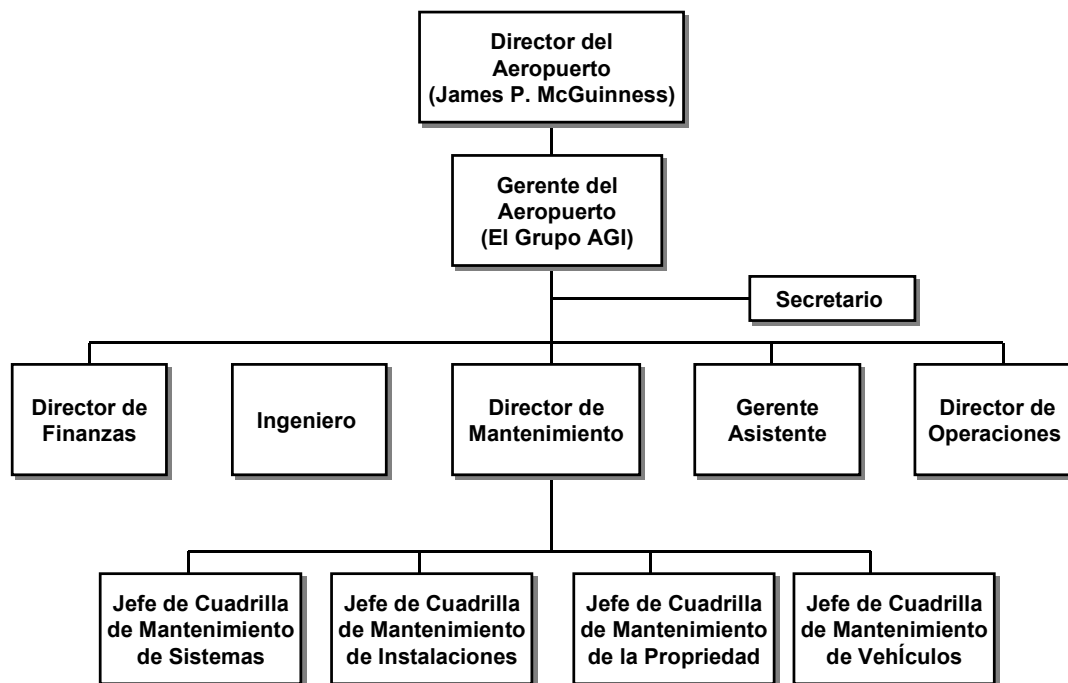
Director del Aeropuerto (James P. McGuinness)

Gerente del Aeropuerto (El Grupo AGI)

Secretario

Director de Finanzas

Ingeniero

Director de Mantenimiento

Gerente Asistente

Director de Operaciones

Jefe de Cuadrilla de Mantenimiento de Sistemas

Jefe de Cuadrilla de Mantenimiento de Instalaciones

Jefe de Cuadrilla de Mantenimiento de la Propriedad

Jefe de Cuadrilla de Mantenimiento de VehÍculos